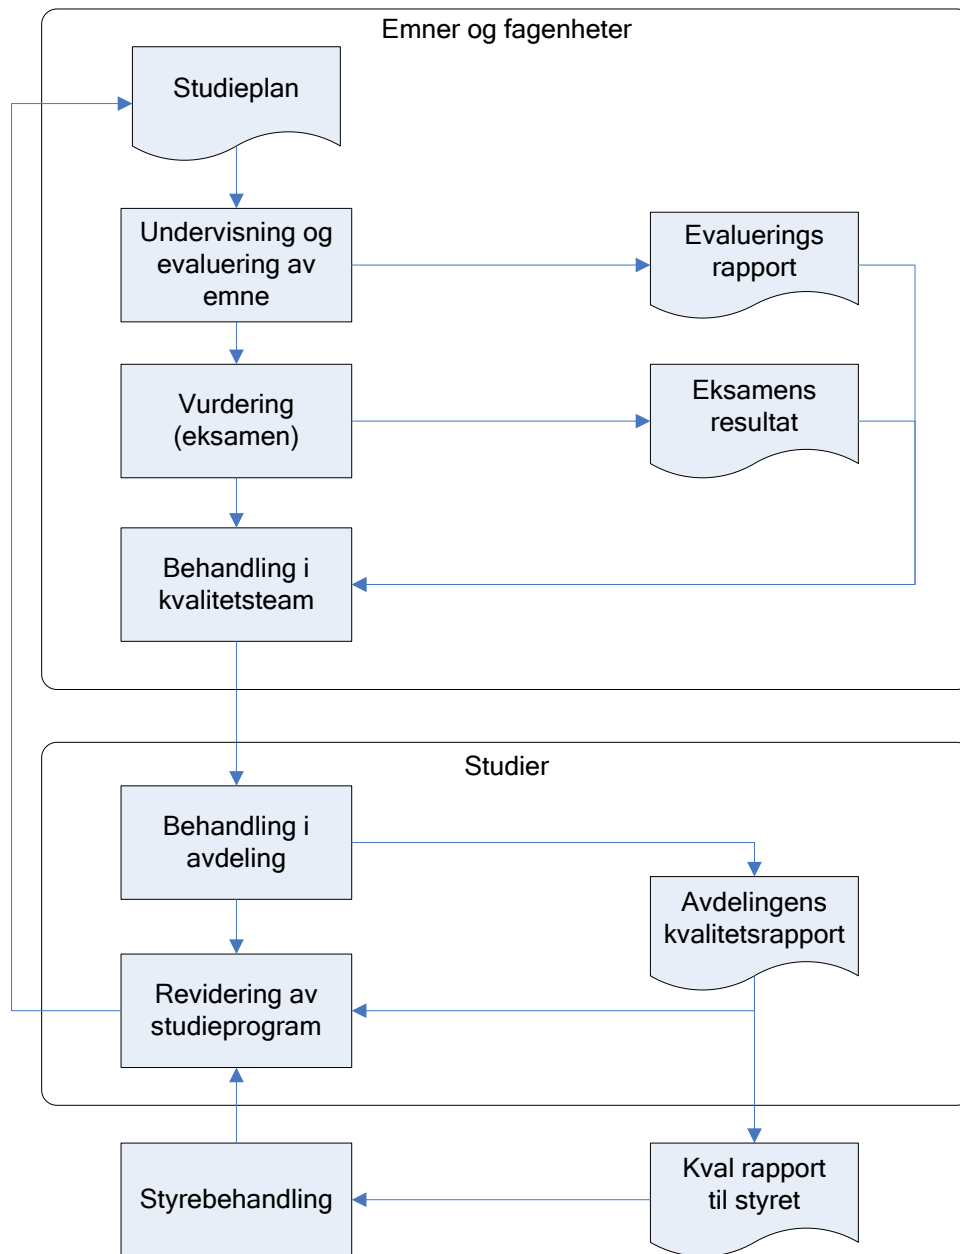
Emner og fagenheter

Studieplan

Undervisning og evaluering av emne

Evaluerings rapport

Vurdering (eksamen)

Eksamens resultat

Behandling i kvalitetsteam

Studier

Behandling i avdeling

Avdelingens kvalitetsrapport

Revidering av studieprogram

Styrebehandling

Kval rapport til styret